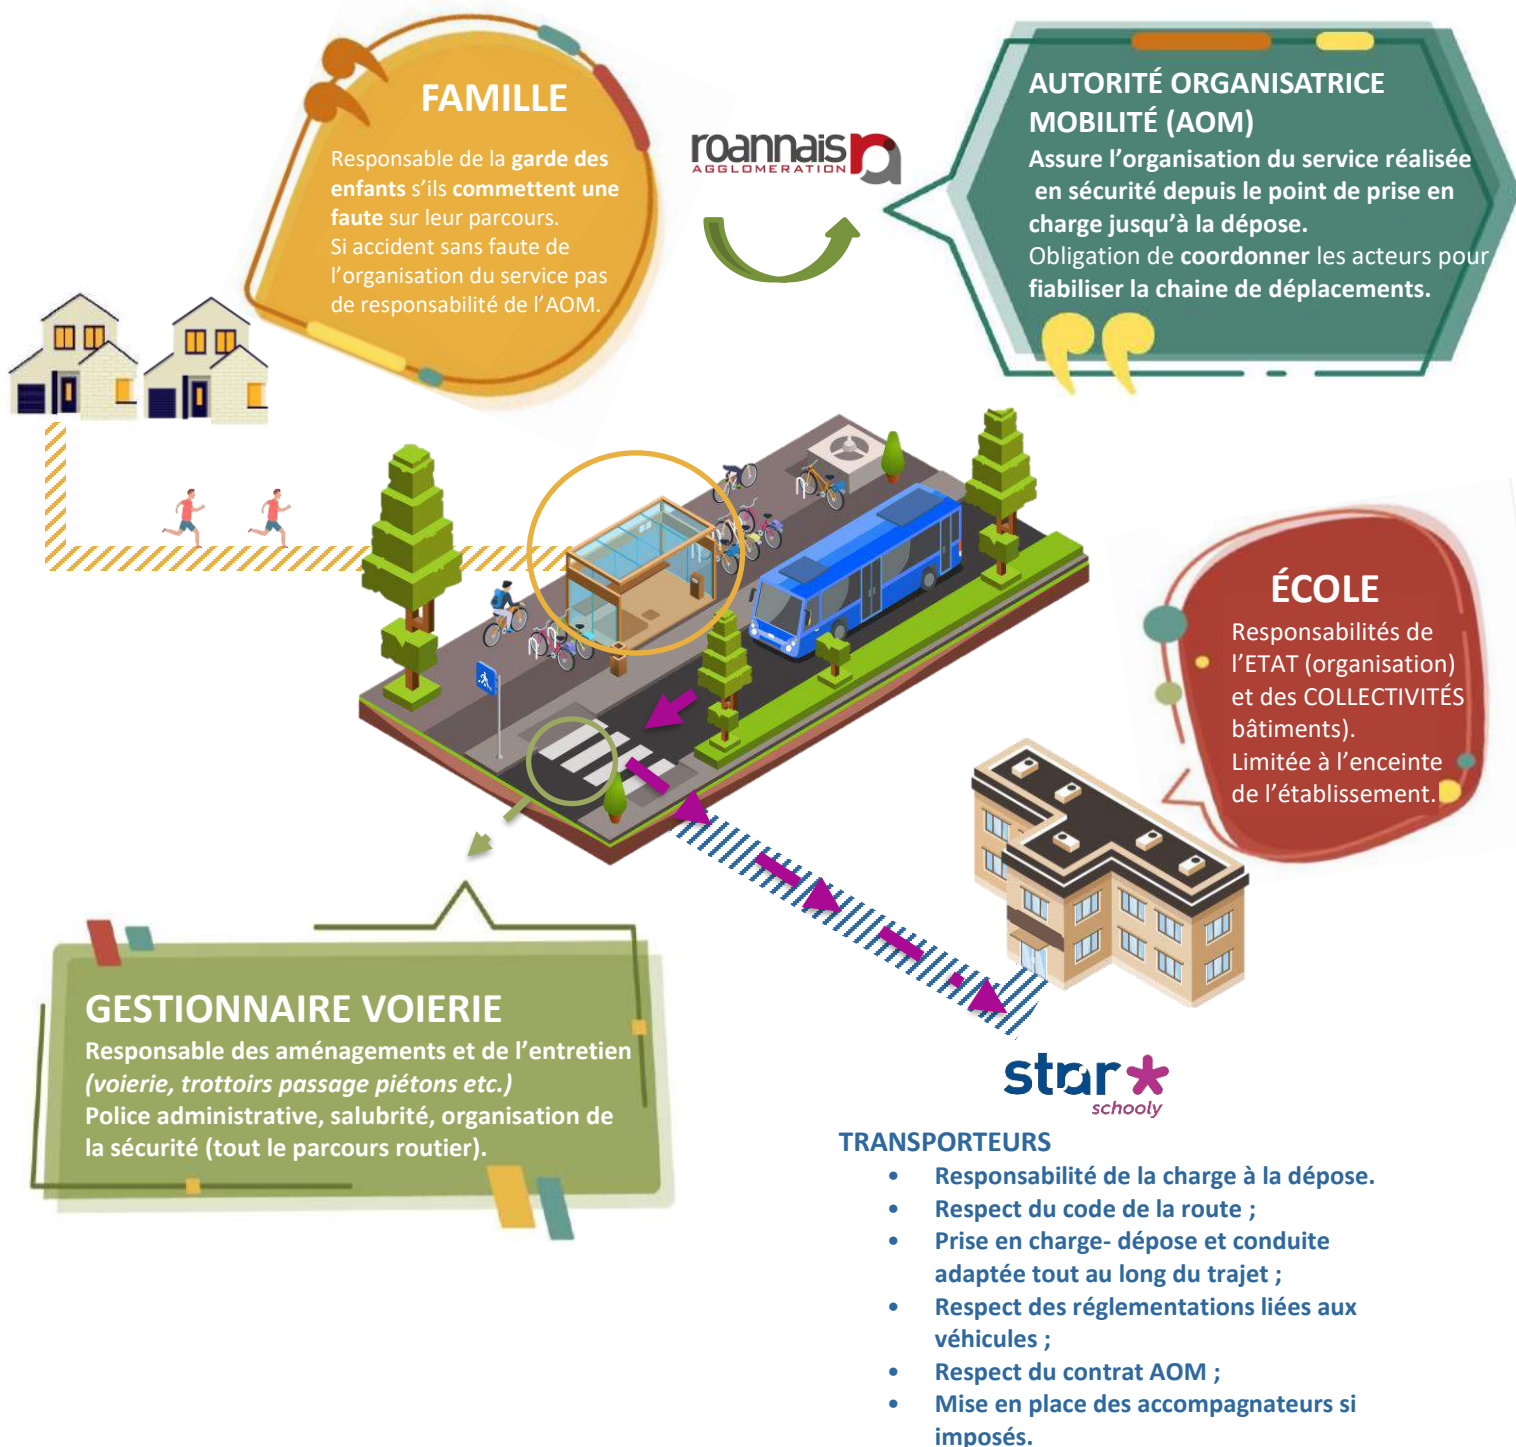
FAMILLE

Responsable de la garde des enfants s'ils commettent une faute sur leur parcours.
Si accident sans faute de l'organisation du service pas de responsabilité de l'AOM.

roannais AGGLOMERATION

AUTORITÉ ORGANISATRICE MOBILITÉ (AOM)
Assure l'organisation du service réalisée en sécurité depuis le point de prise en charge jusqu'à la dépose.
Obligation de coordonner les acteurs pour fiabiliser la chaine de déplacements.

ÉCOLE
Responsabilités de l'ETAT (organisation) et des COLLECTIVITÉS bâtiments).
Limitée à l'enceinte de l'établissement.

GESTIONNAIRE VOIERIE
Responsable des aménagements et de l'entretien *(voierie, trottoirs passage piétons etc.)*
Police administrative, salubrité, organisation de la sécurité (tout le parcours routier).

star schooly

TRANSPORTEURS
- Responsabilité de la charge à la dépose.
- Respect du code de la route ;
- Prise en charge- dépose et conduite adaptée tout au long du trajet ;
- Respect des réglementations liées aux véhicules ;
- Respect du contrat AOM ;
- Mise en place des accompagnateurs si imposés.